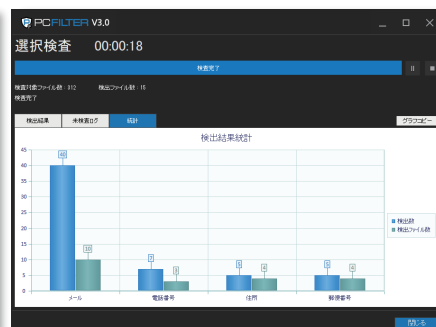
PCFILTER V3.0

選択検査　00:00:18

検査完了

検査対象ファイル数：312　検出ファイル数：15
検査完了

検出結果　未検査ログ　統計　グラフコピー

検出結果統計

45
40
35
30
25
20
15
10
5
0

40
10
7
3
5
4
5
4

メール　電話番号　住所　郵便番号

検出数
検出ファイル数

閉じる